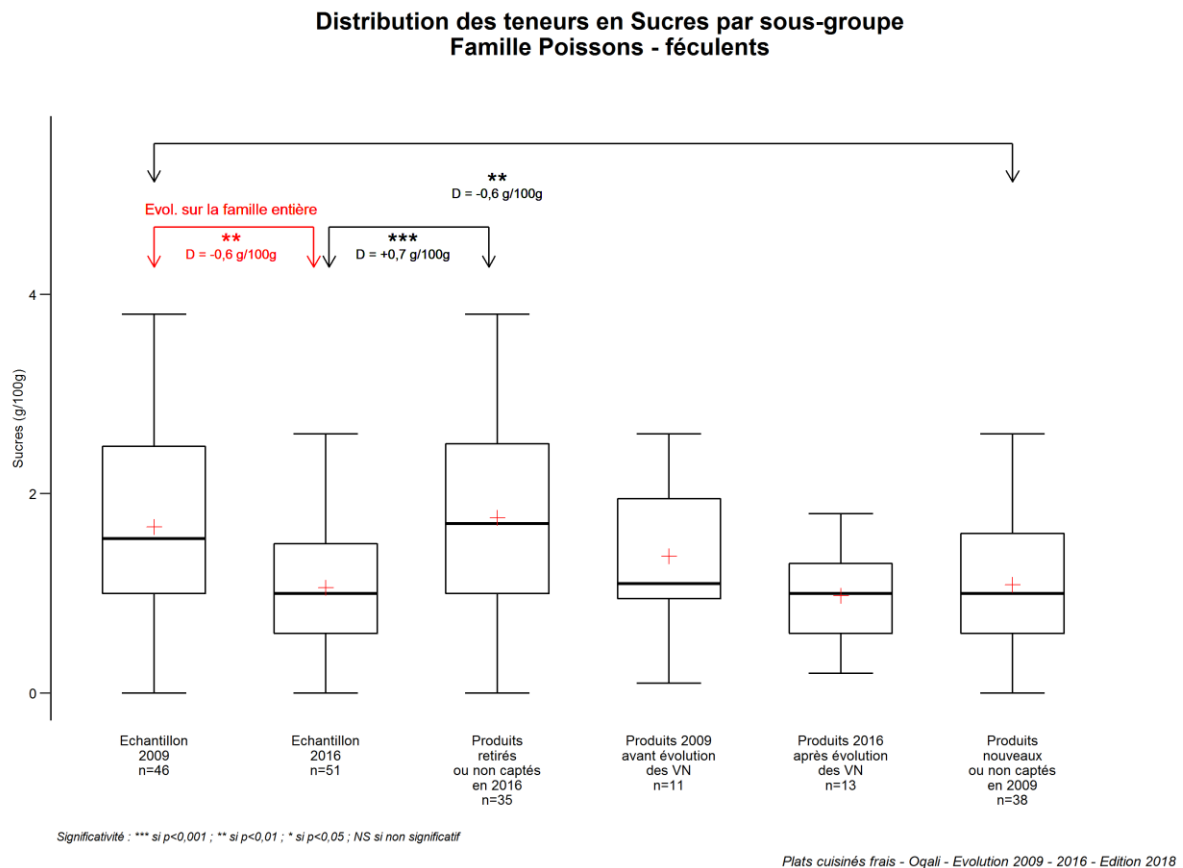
Distribution des teneurs en Sucres par sous-groupe
Famille Poissons - féculents

**
D = -0,6 g/100g

Evol. sur la famille entière

**
D = -0,6 g/100g

***
D = +0,7 g/100g

Sucres (g/100g)

4

2

0

Echantillon
2009
n=46

Echantillon
2016
n=51

Produits
retirés
ou non captés
en 2016
n=35

Produits 2009
avant évolution
des VN
n=11

Produits 2016
après évolution
des VN
n=13

Produits
nouveaux
ou non captés
en 2009
n=38

Significativité : *** si p<0,001 ; ** si p<0,01 ; * si p<0,05 ; NS si non significatif

Plats cuisinés frais - Oqali - Evolution 2009 - 2016 - Edition 2018